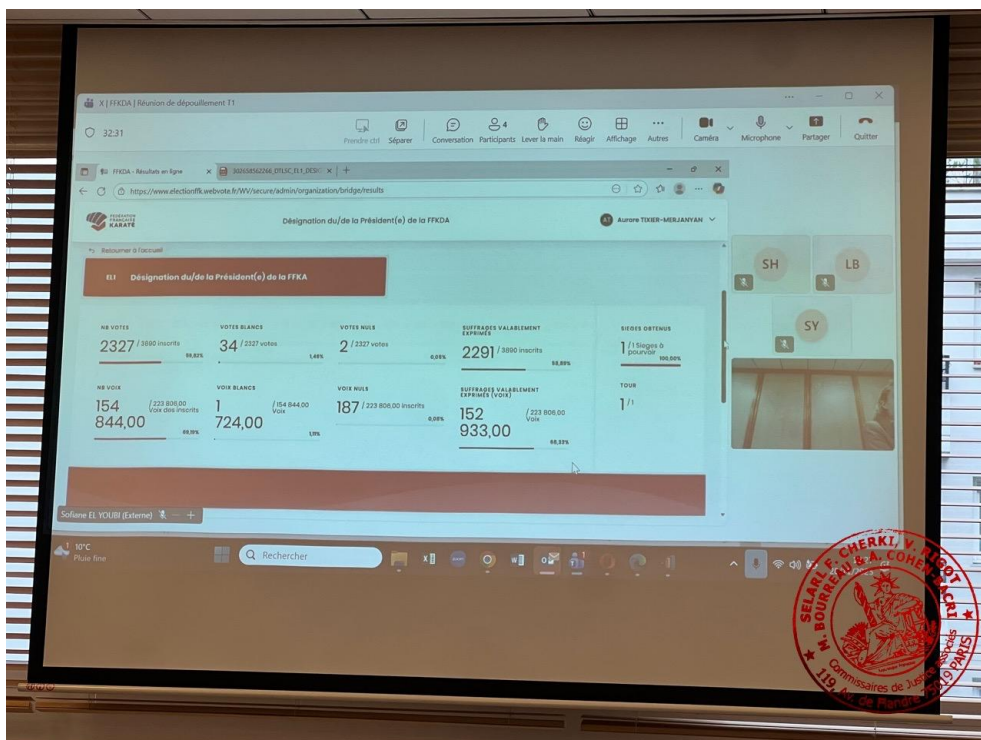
X | FFKDA | Réunion de dépouillement T1

32:31

Prendre ctrl Séparer Conversation Participants Lever la main Réagir Affichage Autres Caméra Microphone Partager Quitter

FFKDA - Résultats en ligne | 302658562266_DTLSC_EL1_DESI

https://www.electionffk.webvote.fr/WV/secure/admin/organization/bridge/results

FÉDÉRATION FRANÇAISE KARATÉ

Désignation du/de la Président(e) de la FFKDA

AT Aurore TIXIER-MERJANYAN

Retourner à l'accueil

EL1 Désignation du/de la Président(e) de la FFKA

NB VOTES
2327 / 3890 inscrits
59,82%

VOTES BLANCS
34 / 2327 votes
1,46%

VOTES NULS
2 / 2327 votes
0,09%

SUFFRAGES VALABLEMENT EXPRIMÉS
2291 / 3890 inscrits
58,89%

SIÈGES OBTENUS
1 / 1 Sièges à pourvoir
100,00%

NB VOIX
154 844,00 / 223 806,00 Voix des inscrits
69,19%

VOIX BLANCS
1 724,00 / 154 844,00 Voix
1,11%

VOIX NULS
187 / 223 806,00 inscrits
0,08%

SUFFRAGES VALABLEMENT EXPRIMÉS (VOIX)
152 933,00 / 223 806,00 Voix
68,33%

TOUR
1 / 1

SH
LB
SY

Sofiane EL YOUBI (Externe)

10°C
Pluie fine

Rechercher

SELARL F. CHERKI, V. RIGOT, M. BOURREAU & A. COHEN-SCALI
Commissaires de Justice Associés
119, Av. de Flandre 75019 PARIS